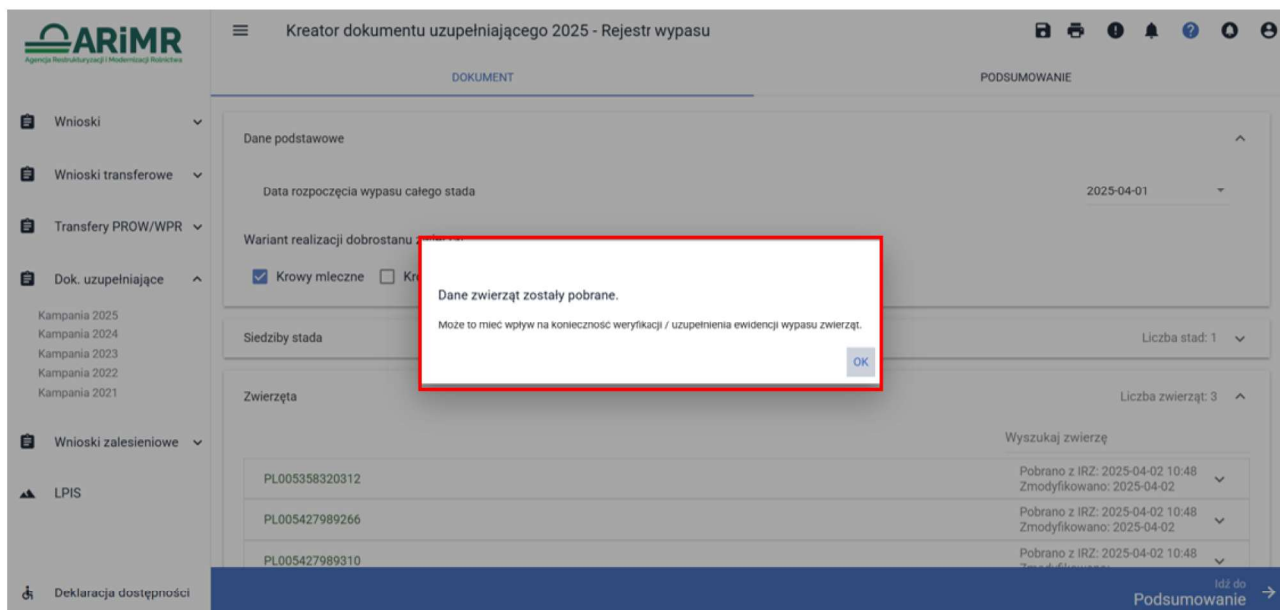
ARiMR
Agencja Restrukturyzacji i Modernizacji Rolnictwa

Wnioski
Wnioski transferowe
Transfery PROW/WPR
Dok. uzupełniające
Kampania 2025
Kampania 2024
Kampania 2023
Kampania 2022
Kampania 2021
Wnioski zalesieniowe
LPIS
Deklaracja dostępności

Kreator dokumentu uzupełniającego 2025 - Rejestr wypasu

DOKUMENT
PODSUMOWANIE

Dane podstawowe
Data rozpoczęcia wypasu całego stada
2025-04-01
Wariant realizacji dobrostanu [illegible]
Krowy mleczne
Kr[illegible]

Siedziby stada
Liczba stad: 1

Zwierzęta
Liczba zwierząt: 3
Wyszukaj zwierzę

PL005358320312
Pobrano z IRZ: 2025-04-02 10:48
Zmodyfikowano: 2025-04-02

PL005427989266
Pobrano z IRZ: 2025-04-02 10:48
Zmodyfikowano: 2025-04-02

PL005427989310
Pobrano z IRZ: 2025-04-02 10:48
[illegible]

Dane zwierząt zostały pobrane.
Może to mieć wpływ na konieczność weryfikacji / uzupełnienia ewidencji wypasu zwierząt.
OK

Idź do
Podsumowanie